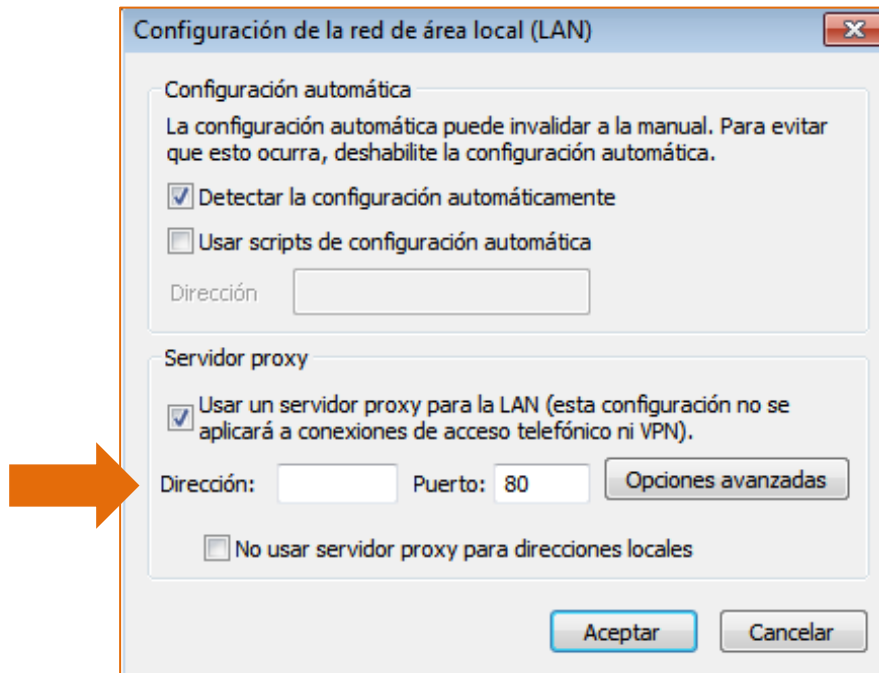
Configuración de la red de área local (LAN)

Configuración automática

La configuración automática puede invalidar a la manual. Para evitar que esto ocurra, deshabilite la configuración automática.

Detectar la configuración automáticamente

Usar scripts de configuración automática

Dirección

Servidor proxy

Usar un servidor proxy para la LAN (esta configuración no se aplicará a conexiones de acceso telefónico ni VPN).

Dirección: Puerto: 80 Opciones avanzadas

No usar servidor proxy para direcciones locales

Aceptar Cancelar